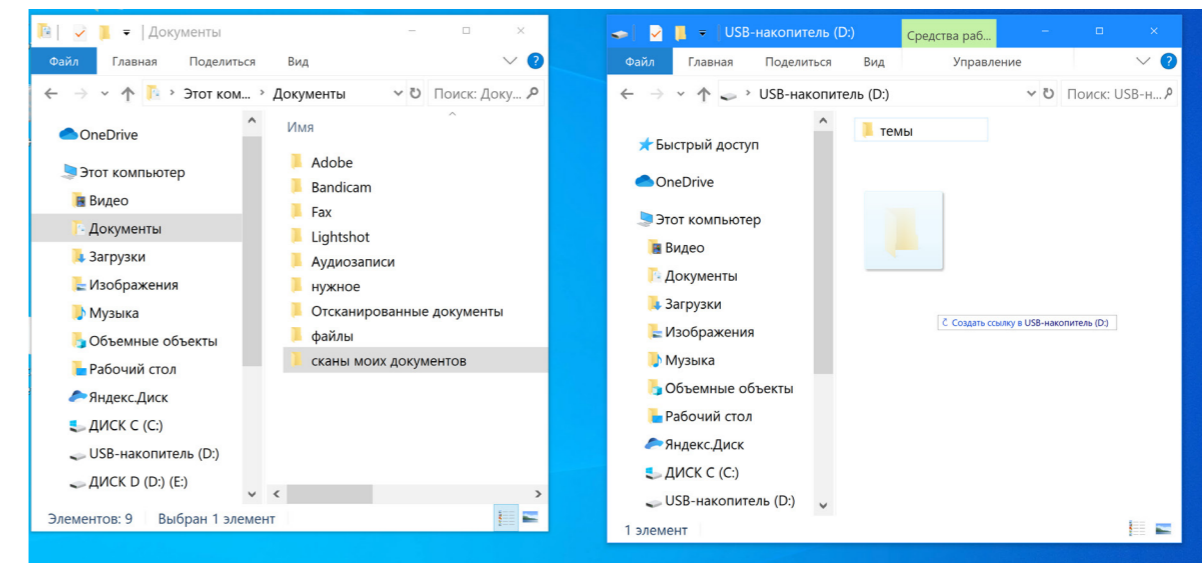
| Документы

Файл Главная Поделиться Вид

Этот ком... › Документы

Поиск: Доку...

OneDrive
Этот компьютер
Видео
Документы
Загрузки
Изображения
Музыка
Объемные объекты
Рабочий стол
Яндекс.Диск
ДИСК С (C:)
USB-накопитель (D:)
ДИСК D (D:) (E:)

Имя

Adobe
Bandicam
Fax
Lightshot
Аудиозаписи
нужное
Отсканированные документы
файлы
сканы моих документов

Элементов: 9 Выбран 1 элемент

| USB-накопитель (D:)

Средства раб...

Файл Главная Поделиться Вид Управление

USB-накопитель (D:)

Поиск: USB-н...

Быстрый доступ
OneDrive
Этот компьютер
Видео
Документы
Загрузки
Изображения
Музыка
Объемные объекты
Рабочий стол
Яндекс.Диск
ДИСК С (C:)
USB-накопитель (D:)

темы

Создать ссылку в USB-накопитель (D:)

1 элемент